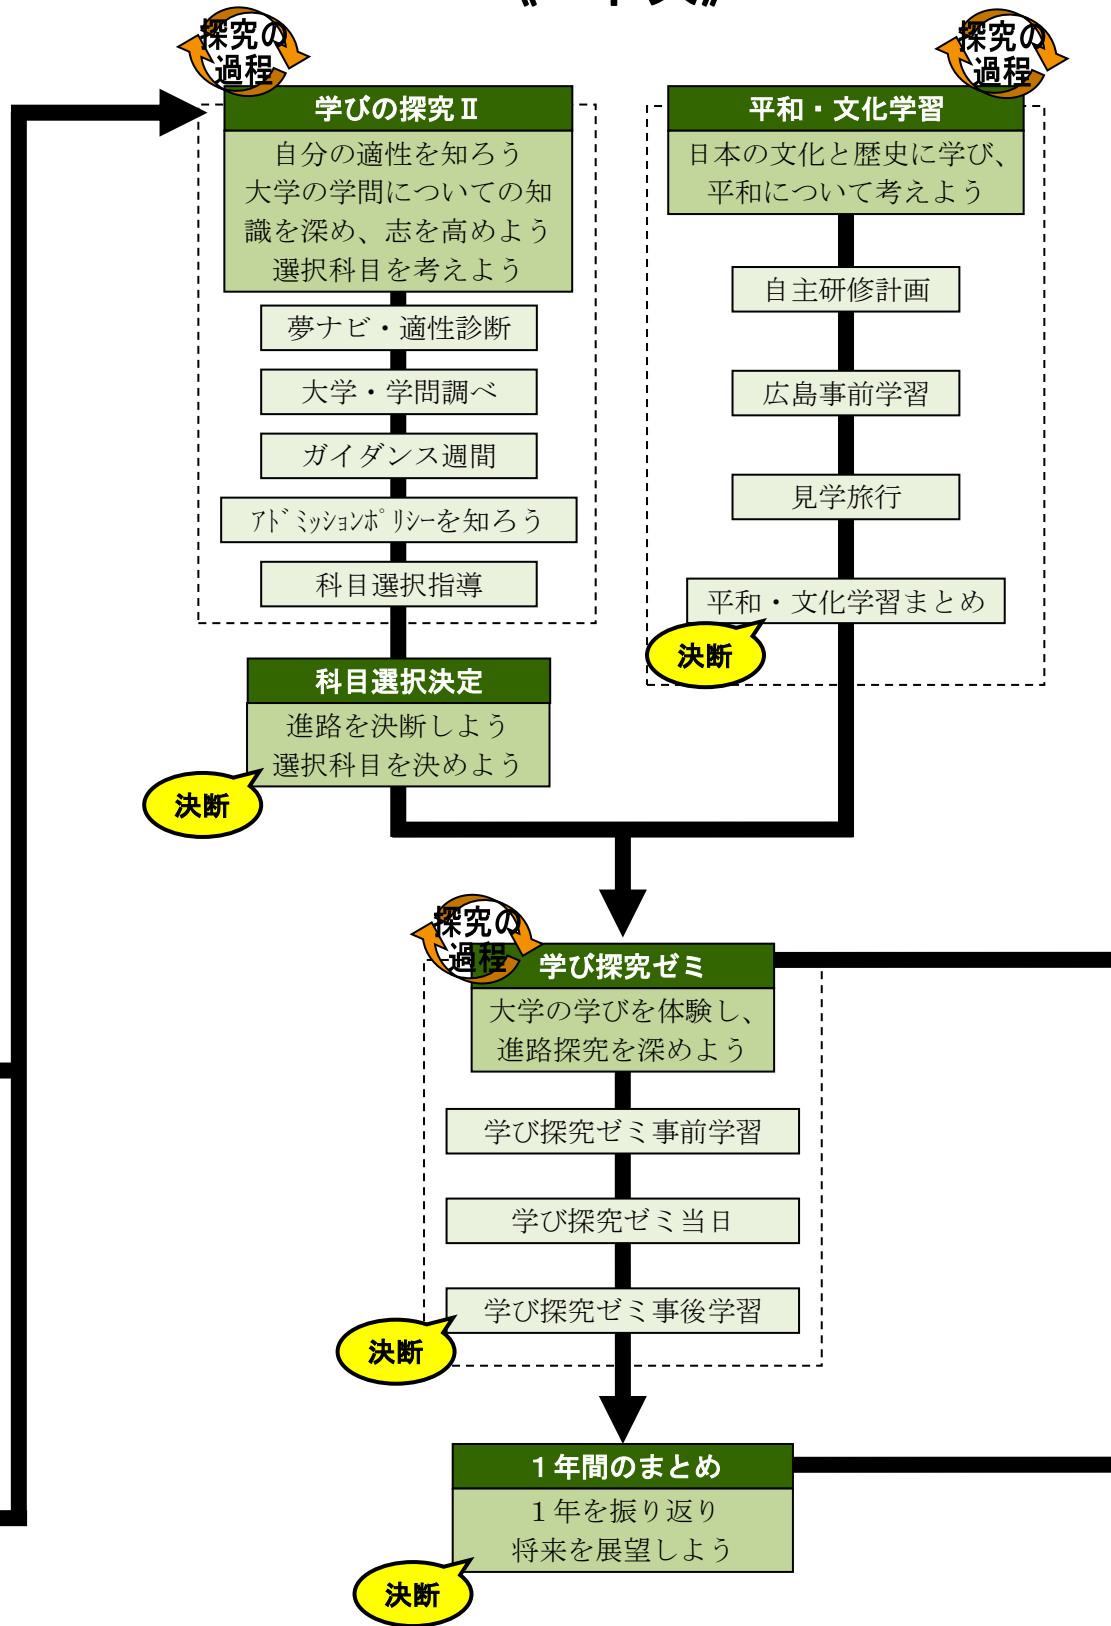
探究の過程

学びの探究Ⅱ

自分の適性を知ろう
大学の学問についての知識を深め、志を高めよう
選択科目を考えよう

夢ナビ・適性診断

大学・学問調べ

ガイダンス週間

ｱﾄﾞﾐｯｼｮﾝﾎﾟﾘｼｰを知ろう

科目選択指導

科目選択決定

進路を決断しよう
選択科目を決めよう

決断

探究の過程

平和・文化学習

日本の文化と歴史に学び、平和について考えよう

自主研修計画

広島事前学習

見学旅行

平和・文化学習まとめ

決断

探究の過程

学び探究ゼミ

大学の学びを体験し、進路探究を深めよう

学び探究ゼミ事前学習

学び探究ゼミ当日

学び探究ゼミ事後学習

決断

１年間のまとめ

１年を振り返り
将来を展望しよう

決断